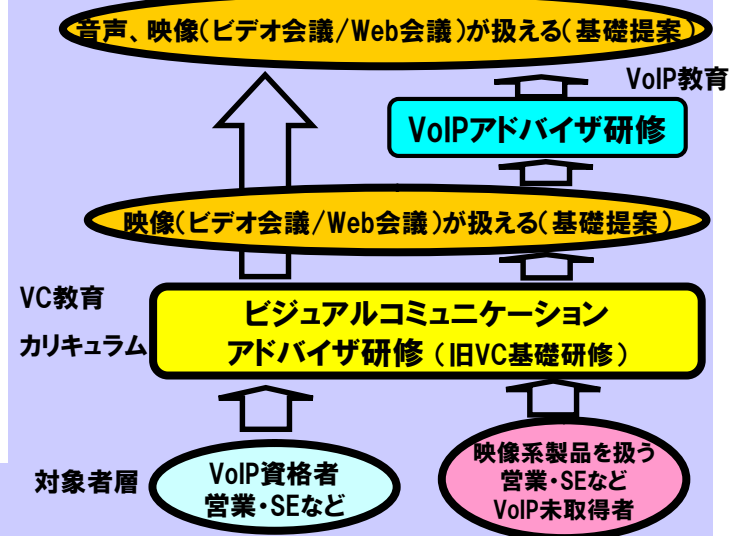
音声、映像(ビデオ会議/Web会議)が扱える(基礎提案)

VoIP教育

VoIPアドバイザ研修

映像(ビデオ会議/Web会議)が扱える(基礎提案)

VC教育

カリキュラム

ビジュアルコミュニケーション
アドバイザ研修(旧VC基礎研修)

対象者層

VoIP資格者
営業・SEなど

映像系製品を扱う
営業・SEなど
VoIP未取得者